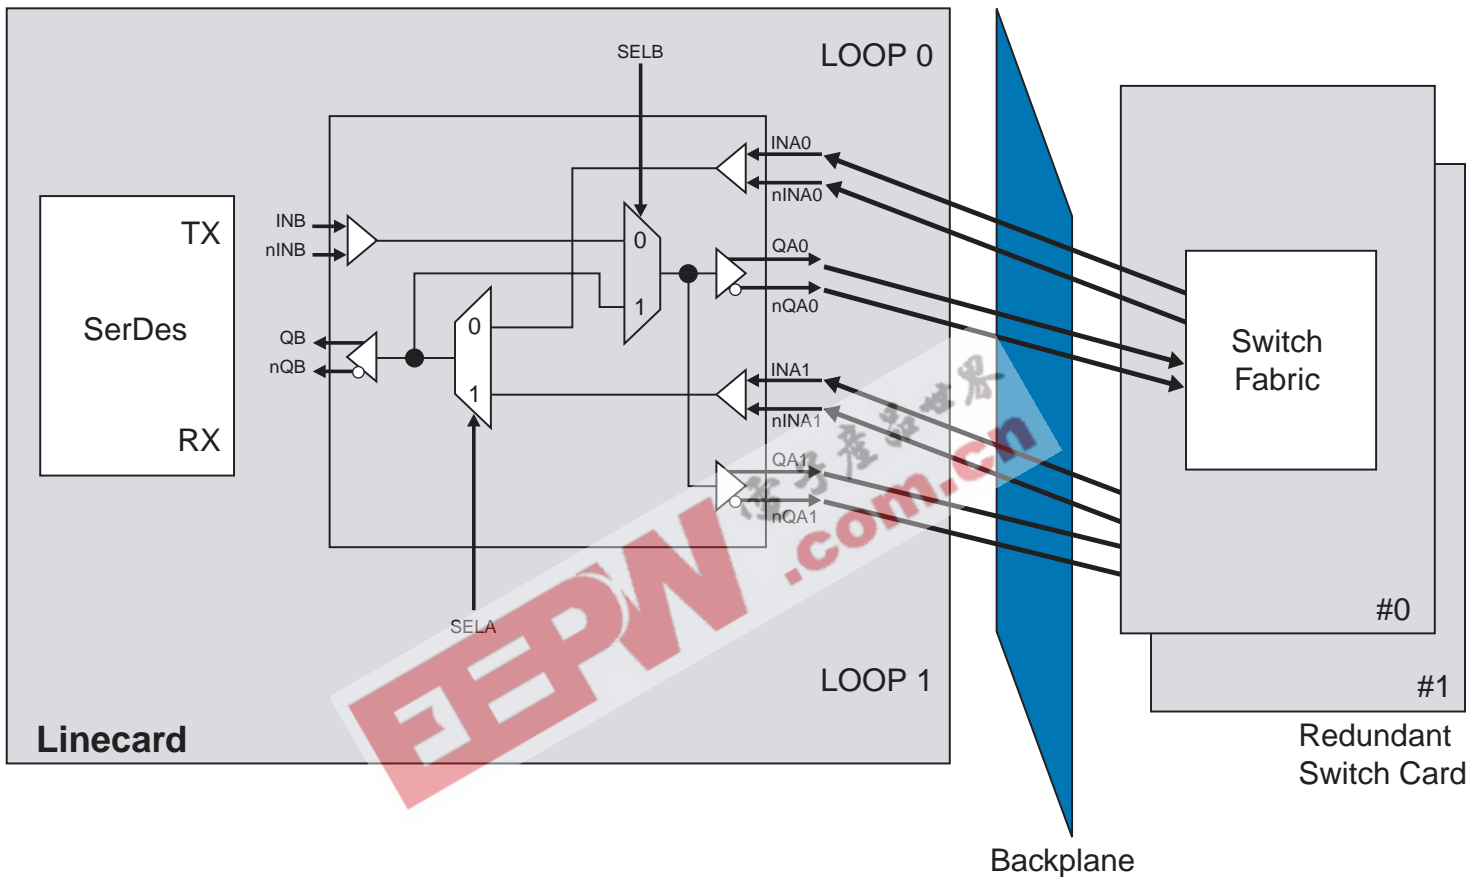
SELB

LOOP 0

INA0

nINA0

TX

INB

nINB

0

QA0

SerDes

1

nQA0

QB

0

nQB

Switch Fabric

1

INA1

RX

nINA1

QA1

nQA1

SELA

#0

LOOP 1

#1

Linecard

Redundant Switch Card

Backplane

EEPW .com.cn 电子产品世界